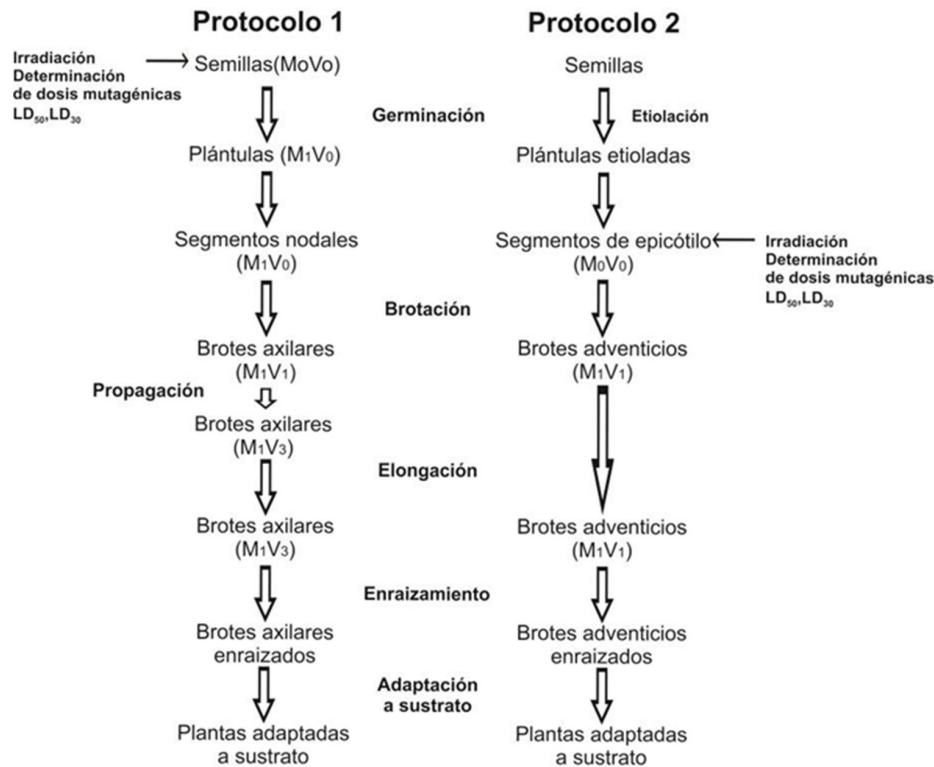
Protocolo 1

Protocolo 2

Irradiación Determinación de dosis mutagénicas $LD_{50}$,$LD_{30}$

Semillas(MoVo)

Semillas

Germinación

Etiolación

Plántulas ($M_1V_0$)

Plántulas etioladas

Segmentos nodales ($M_1V_0$)

Segmentos de epicótilo ($M_0V_0$)

Irradiación Determinación de dosis mutagénicas $LD_{50}$,$LD_{30}$

Brotación

Brotes axilares ($M_1V_1$)

Brotes adventicios ($M_1V_1$)

Propagación

Brotes axilares ($M_1V_3$)

Elongación

Brotes axilares ($M_1V_3$)

Brotes adventicios ($M_1V_1$)

Enraizamiento

Brotes axilares enraizados

Brotes adventicios enraizados

Adaptación a sustrato

Plantas adaptadas a sustrato

Plantas adaptadas a sustrato